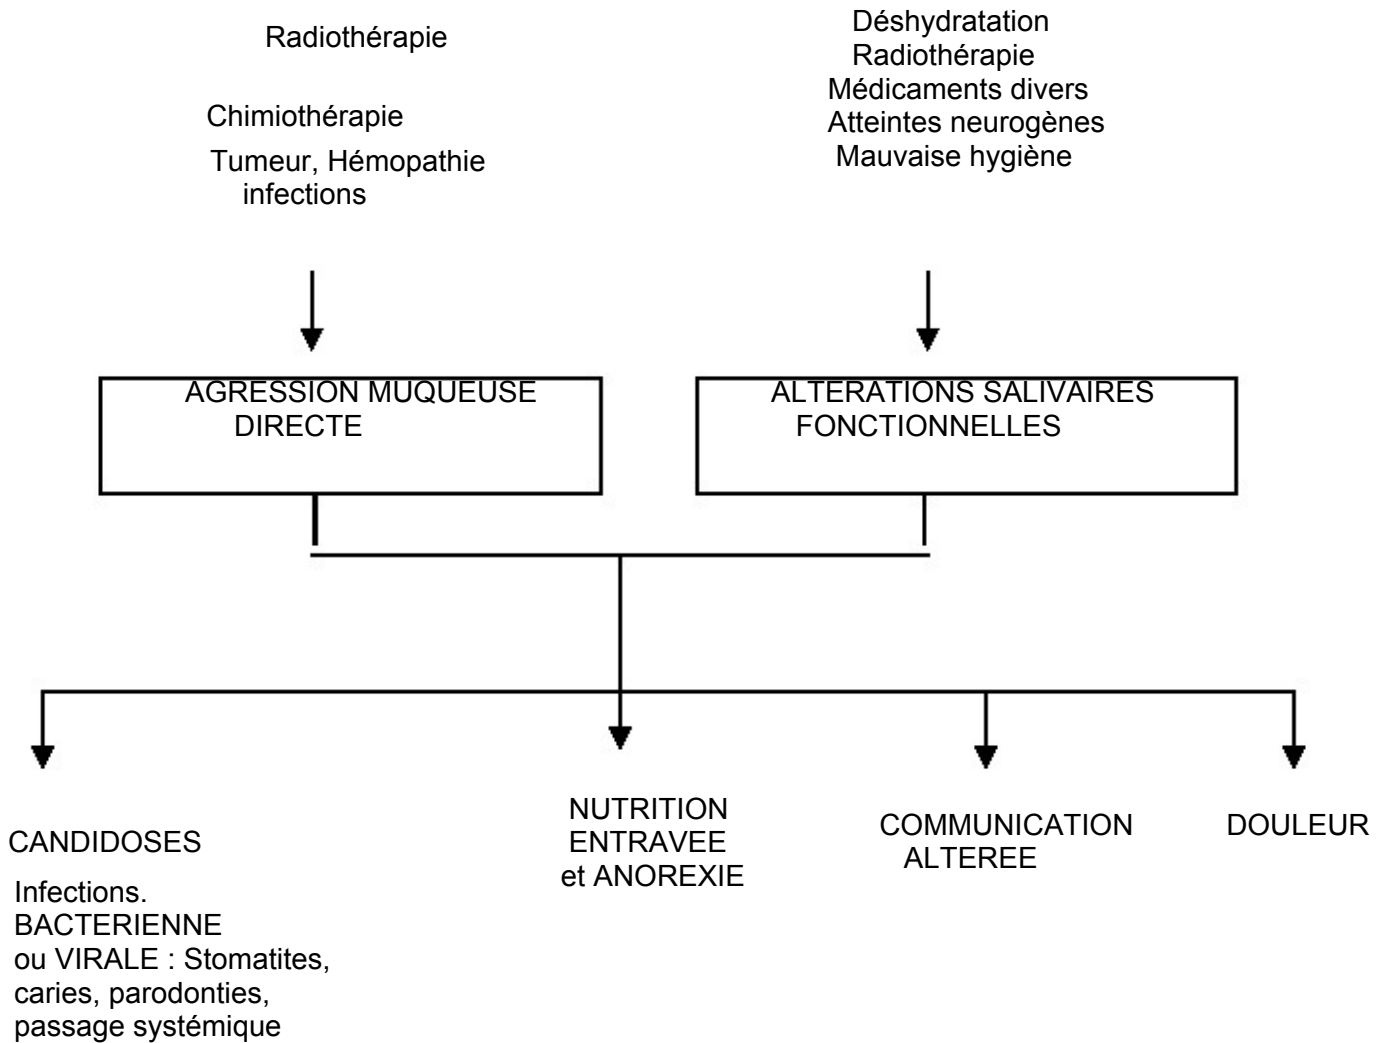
Radiothérapie

Chimiothérapie

Tumeur, Hémopathie
infections

Déshydratation
Radiothérapie
Médicaments divers
Atteintes neurogènes
Mauvaise hygiène

AGRESSION MUQUEUSE DIRECTE

ALTERATIONS SALIVAIRES FONCTIONNELLES

CANDIDOSES

Infections.
BACTERIENNE
ou VIRALE : Stomatites,
caries, parodonties,
passage systémique

NUTRITION
ENTRAVEE
et ANOREXIE

COMMUNICATION
ALTEREE

DOULEUR